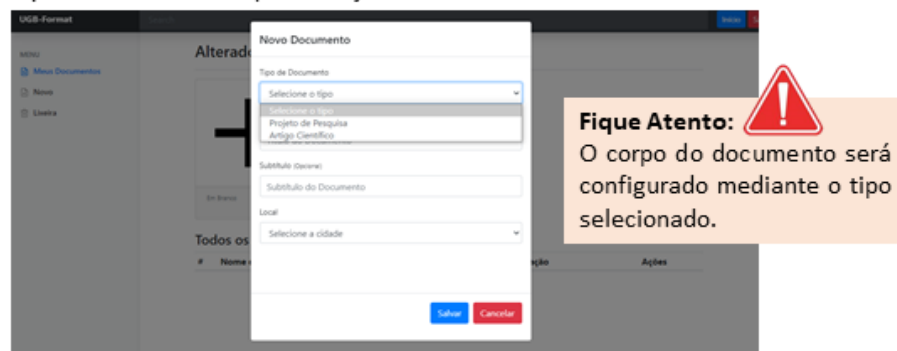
UGB-Format

Inicio

MENU

Meus Documentos

Novo

Lixeira

Alterado

Em Branco

Todos os

#

Nome

ção

Ações

Novo Documento

Tipo de Documento

Selecione o tipo

Selecione o tipo

Projeto de Pesquisa

Artigo Científico

Subtítulo (Opcional)

Subtítulo do Documento

Local

Selecione a cidade

Salvar

Cancelar

Fique Atento:
O corpo do documento será configurado mediante o tipo selecionado.